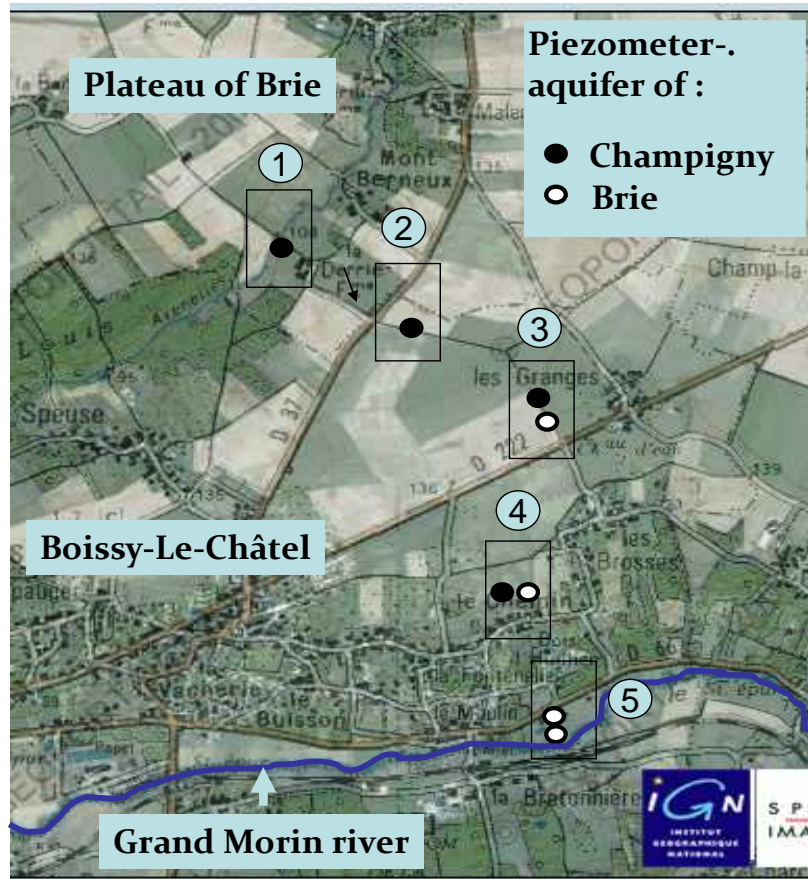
Plateau of Brie

Piezometer-. aquifer of :
Champigny
Brie

1
2
3
4
5

Malar
Mont Berneux
Champ la
Louis
Speuse
les Granges
D 222
D 37
139
136
135
les Brosses
Boissy-Le-Châtel
Vacherie
le Buisson
la Fontenelle
Moulin
la Bretonnière

Grand Morin river

IGN
INSTITUT GEOGRAPHIQUE NATIONAL
SP
IMA